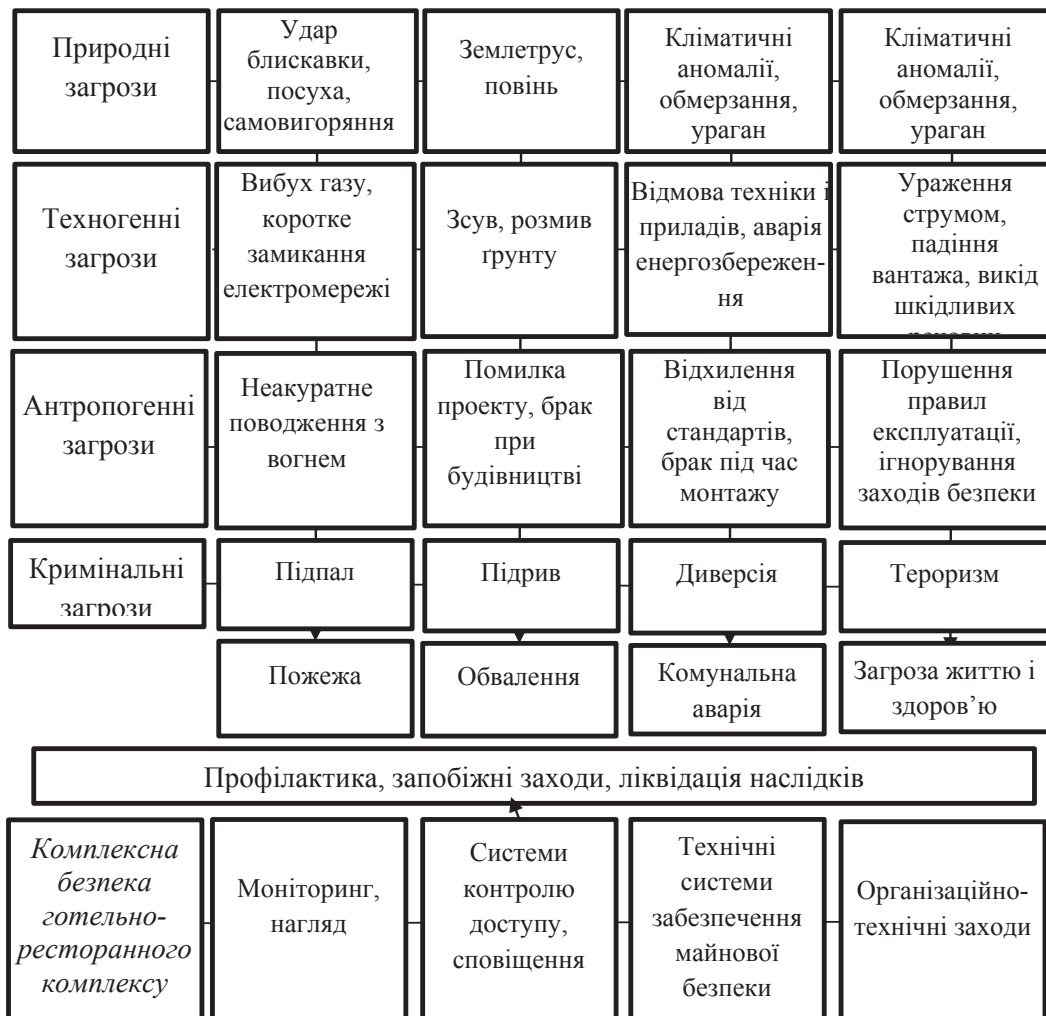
Природні загрози

Удар блискавки, посуха, самовигоряння

Землетрус, повінь

Кліматичні аномалії, обмерзання, ураган

Кліматичні аномалії, обмерзання, ураган

Техногенні загрози

Вибух газу, коротке замикання електромережі

Зсув, розмив ґрунту

Відмова техніки і приладів, аварія енергозбереження

Ураження струмом, падіння вантажа, викід шкідливих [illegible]

Антропогенні загрози

Неакуратне поводження з вогнем

Помилка проекту, брак при будівництві

Відхилення від стандартів, брак під час монтажу

Порушення правил експлуатації, ігнорування заходів безпеки

Кримінальні загрози

Підпал

Підрив

Диверсія

Тероризм

Пожежа

Обвалення

Комунальна аварія

Загроза життю і здоров’ю

Профілактика, запобіжні заходи, ліквідація наслідків

Комплексна безпека готельно-ресторанного комплексу

Моніторинг, нагляд

Системи контролю доступу, сповіщення

Технічні системи забезпечення майнової безпеки

Організаційно-технічні заходи